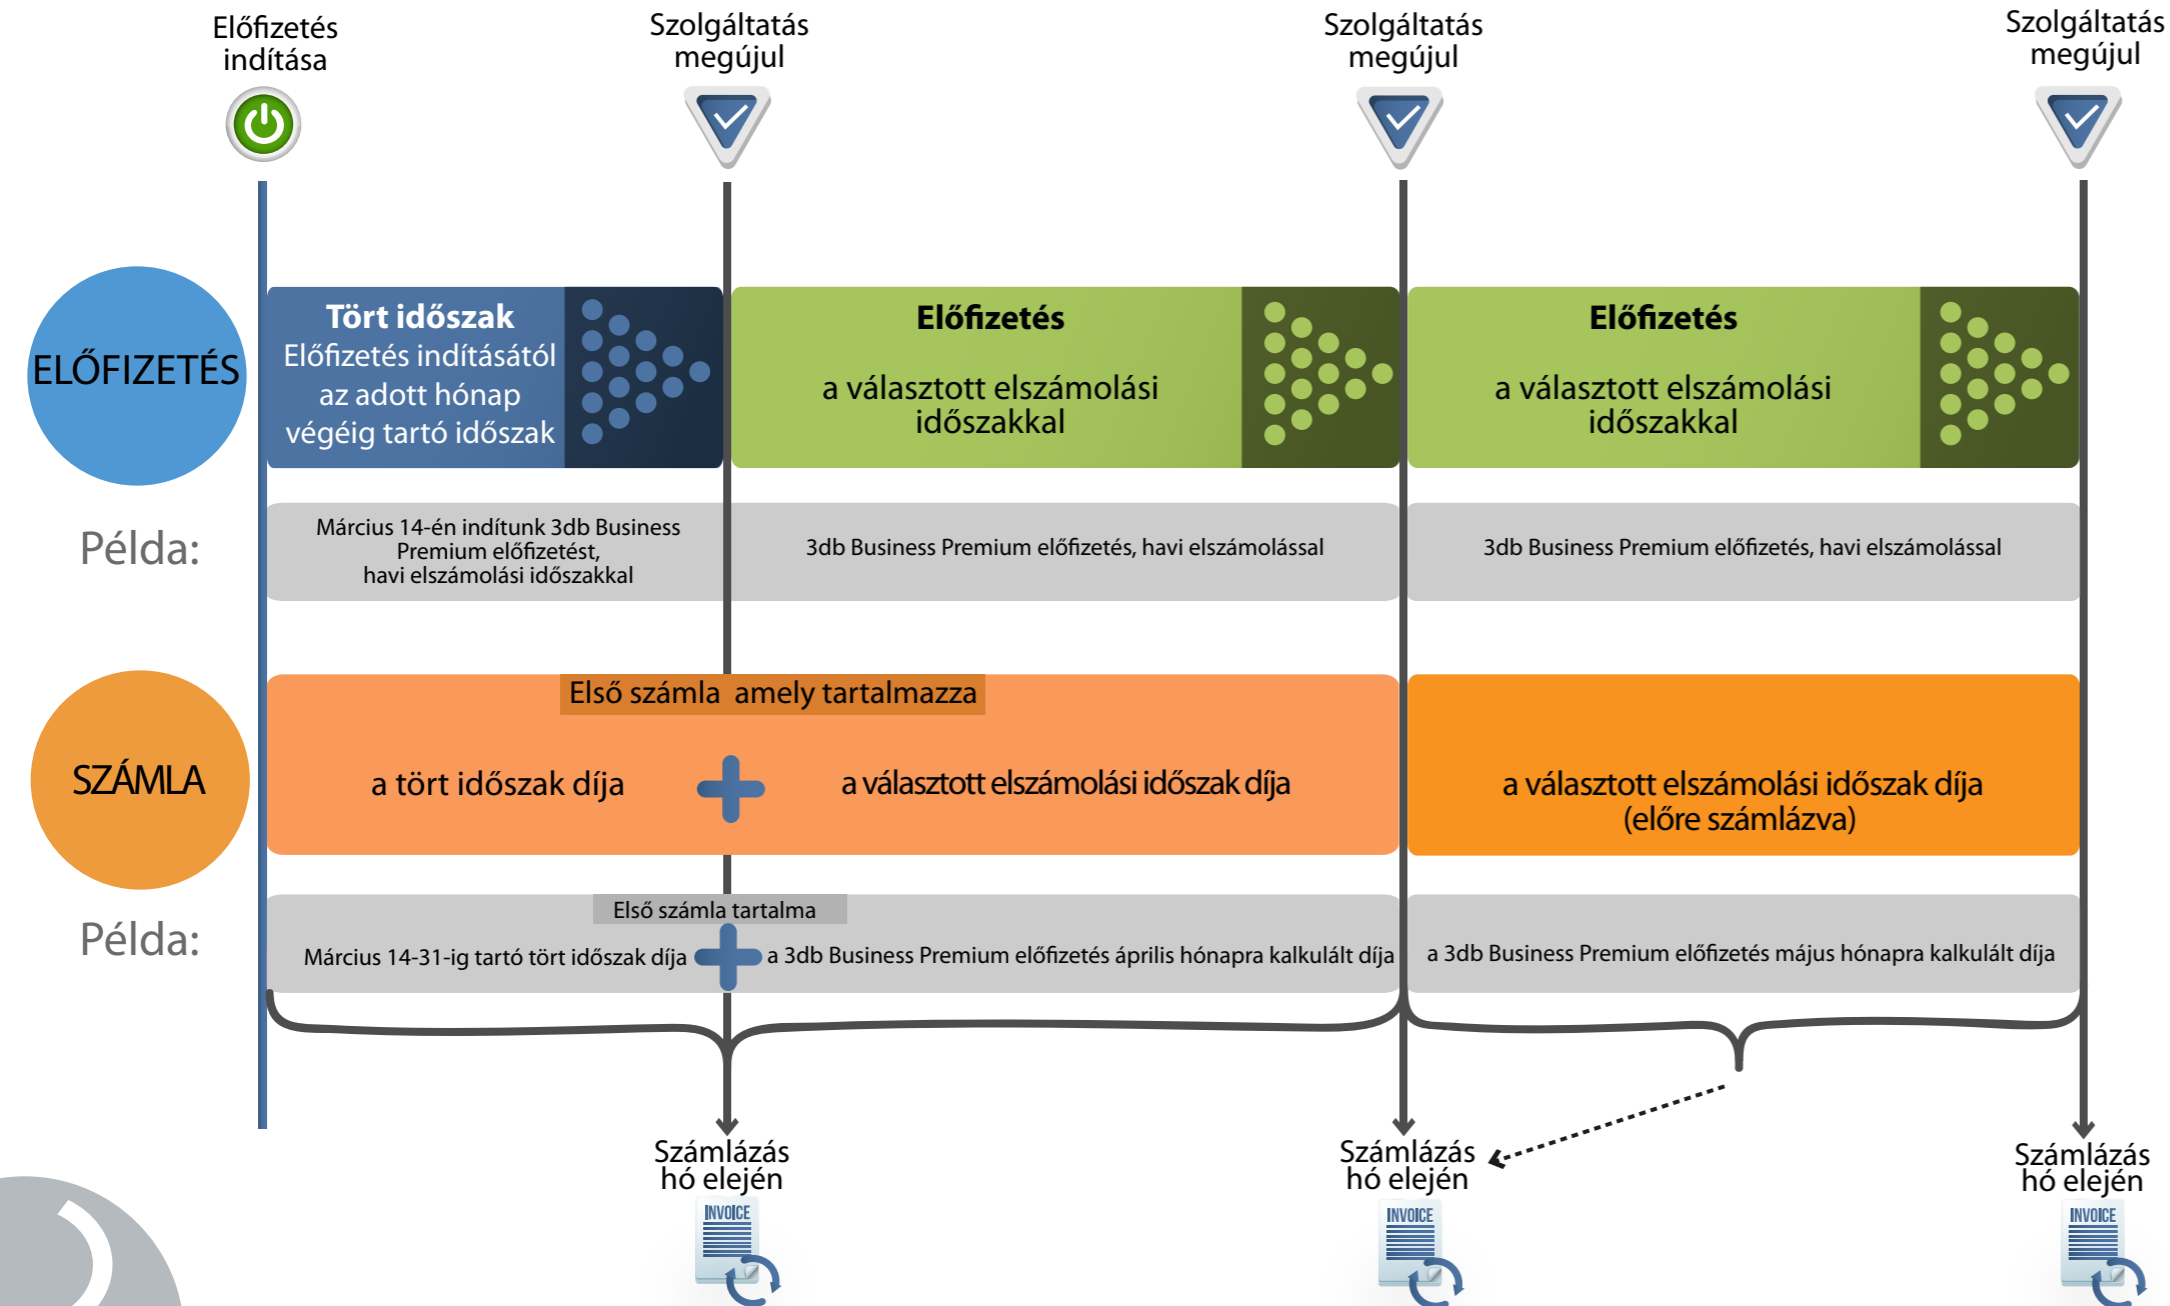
Előfizetés indítása

Szolgáltatás megújul

Szolgáltatás megújul

Szolgáltatás megújul

ELŐFIZETÉS

Tört időszak
Előfizetés indításától az adott hónap végéig tartó időszak

Előfizetés
a választott elszámolási időszakkal

Előfizetés
a választott elszámolási időszakkal

Példa:

Március 14-én indítunk 3db Business Premium előfizetést, havi elszámolási időszakkal

3db Business Premium előfizetés, havi elszámolással

3db Business Premium előfizetés, havi elszámolással

SZÁMLA

Első számla amely tartalmazza

a tört időszak díja

a választott elszámolási időszak díja

a választott elszámolási időszak díja (előre számlázva)

Példa:

Első számla tartalma

Március 14-31-ig tartó tört időszak díja

a 3db Business Premium előfizetés április hónapra kalkulált díja

a 3db Business Premium előfizetés május hónapra kalkulált díja

Számlázás hó elején

INVOICE

Számlázás hó elején

INVOICE

Számlázás hó elején

INVOICE